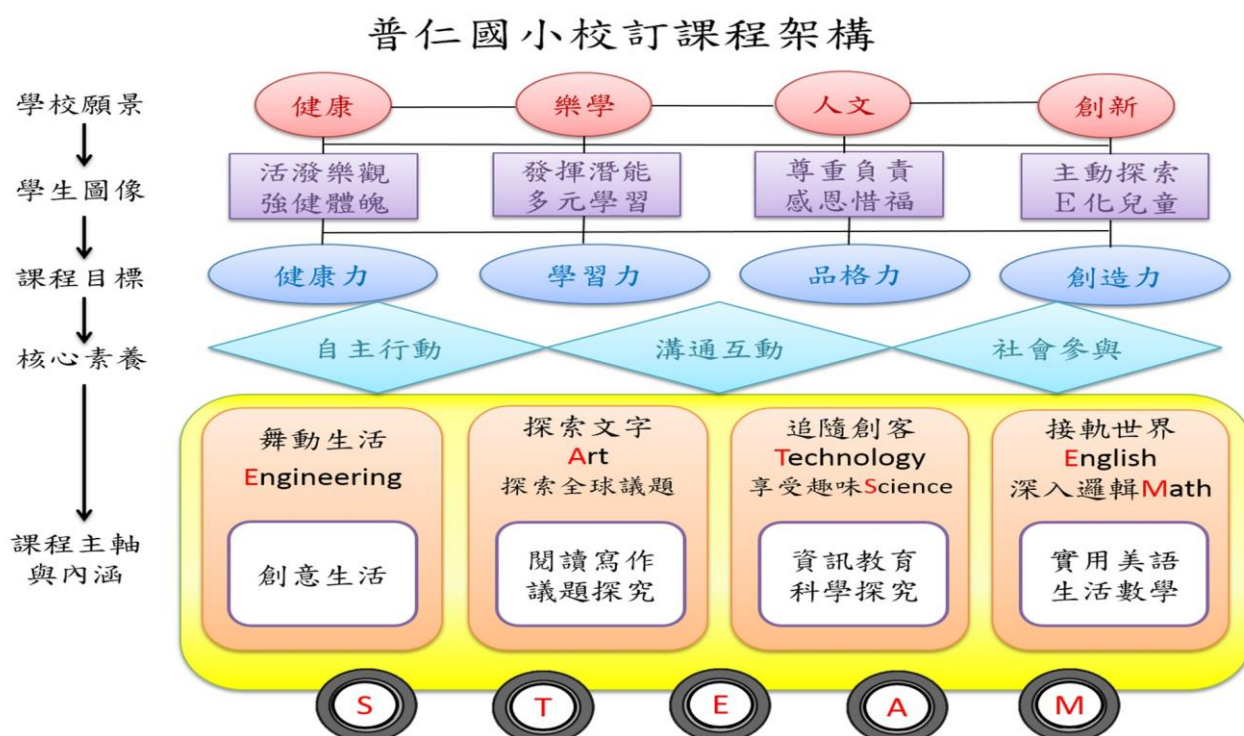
普仁國小校訂課程架構

學校願景

學生圖像

課程目標

核心素養

課程主軸與內涵

健康

樂學

人文

創新

活潑樂觀
強健體魄

發揮潛能
多元學習

尊重負責
感恩惜福

主動探索
E化兒童

健康力

學習力

品格力

創造力

自主行動

溝通互動

社會參與

舞動生活
Engineering

創意生活

探索文字
Art
探索全球議題

閱讀寫作
議題探究

追隨創客
Technology
享受趣味Science

資訊教育
科學探究

接軌世界
English
深入邏輯Math

實用美語
生活數學

S

T

E

A

M